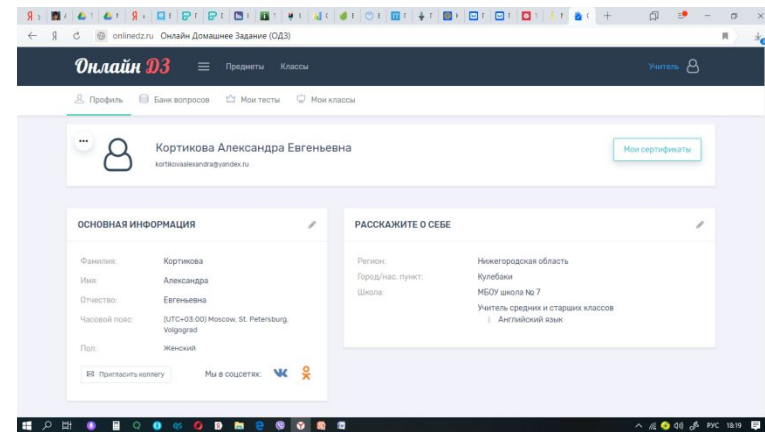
onlinedz.ru Онлайн Домашнее Задание (ОДЗ)

Онлайн ДЗ Предметы Классы Учитель

Профиль Банк вопросов Мои тесты Мои классы

Кортикова Александра Евгеньевна
kortikovaalexandra@yandex.ru

Мои сертификаты

ОСНОВНАЯ ИНФОРМАЦИЯ

| | |
|---|---|
| Фамилия: | Кортикова |
| Имя: | Александра |
| Отчество: | Евгеньевна |
| Часовой пояс: | (UTC+03:00) Moscow, St. Petersburg, Volgograd |
| Пол: | Женский |

Пригласить коллегу Мы в соцсетях:

РАССКАЖИТЕ О СЕБЕ

| | |
|---|---|
| Регион: | Нижегородская область |
| Город/нас. пункт: | Кулебаки |
| Школа: | МБОУ школа № 7 |

Учитель средних и старших классов
Английский язык

РУС 18:19